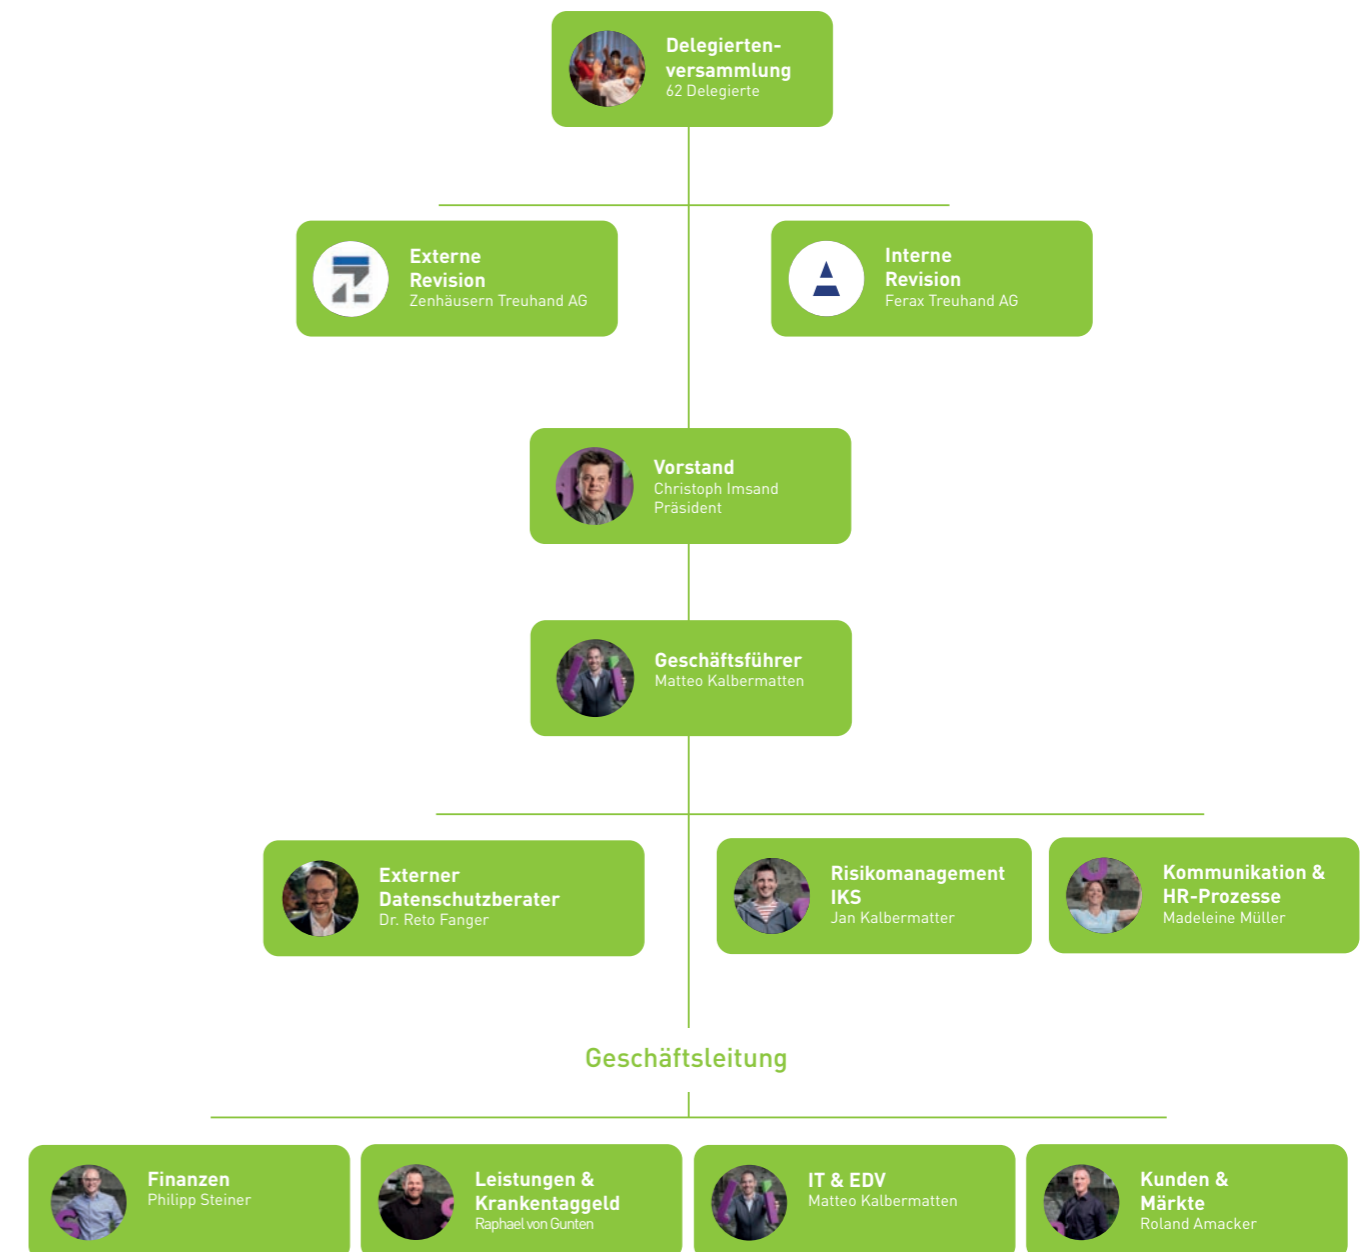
Delegiertenversammlung
62 Delegierte

Externe Revision
Zenhäusern Treuhand AG

Interne Revision
Ferax Treuhand AG

Vorstand
Christoph Imsand
Präsident

Geschäftsführer
Matteo Kalbermatten

Externer Datenschutzberater
Dr. Reto Fanger

Risikomanagement IKS
Jan Kalbermatter

Kommunikation & HR-Prozesse
Madeleine Müller

Geschäftsleitung

Finanzen
Philipp Steiner

Leistungen & Krankentaggeld
Raphael von Gunten

IT & EDV
Matteo Kalbermatten

Kunden & Märkte
Roland Amacker